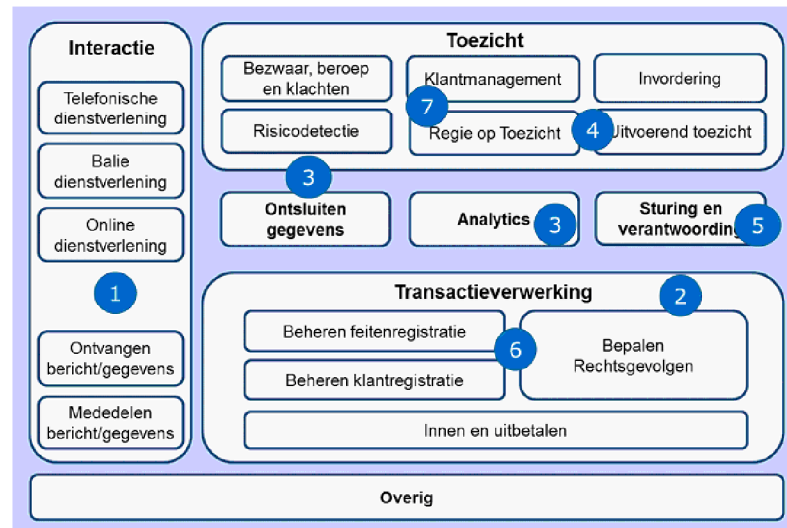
Interactie

Telefonische dienstverlening

Balie dienstverlening

Online dienstverlening

1

Ontvangen bericht/gegevens

Mededelen bericht/gegevens

Toezicht

Bezwaar, beroep en klachten

Klantmanagement

Invordering

7

Risicodetectie

Regie op Toezicht

4

Uitvoerend toezicht

3

Ontsluiten gegevens

Analytics

3

Sturing en verantwoording

5

Transactieverwerking

2

Beheren feitenregistratie

6

Bepalen Rechtsgevolgen

Beheren klantregistratie

Innen en uitbetalen

Overig